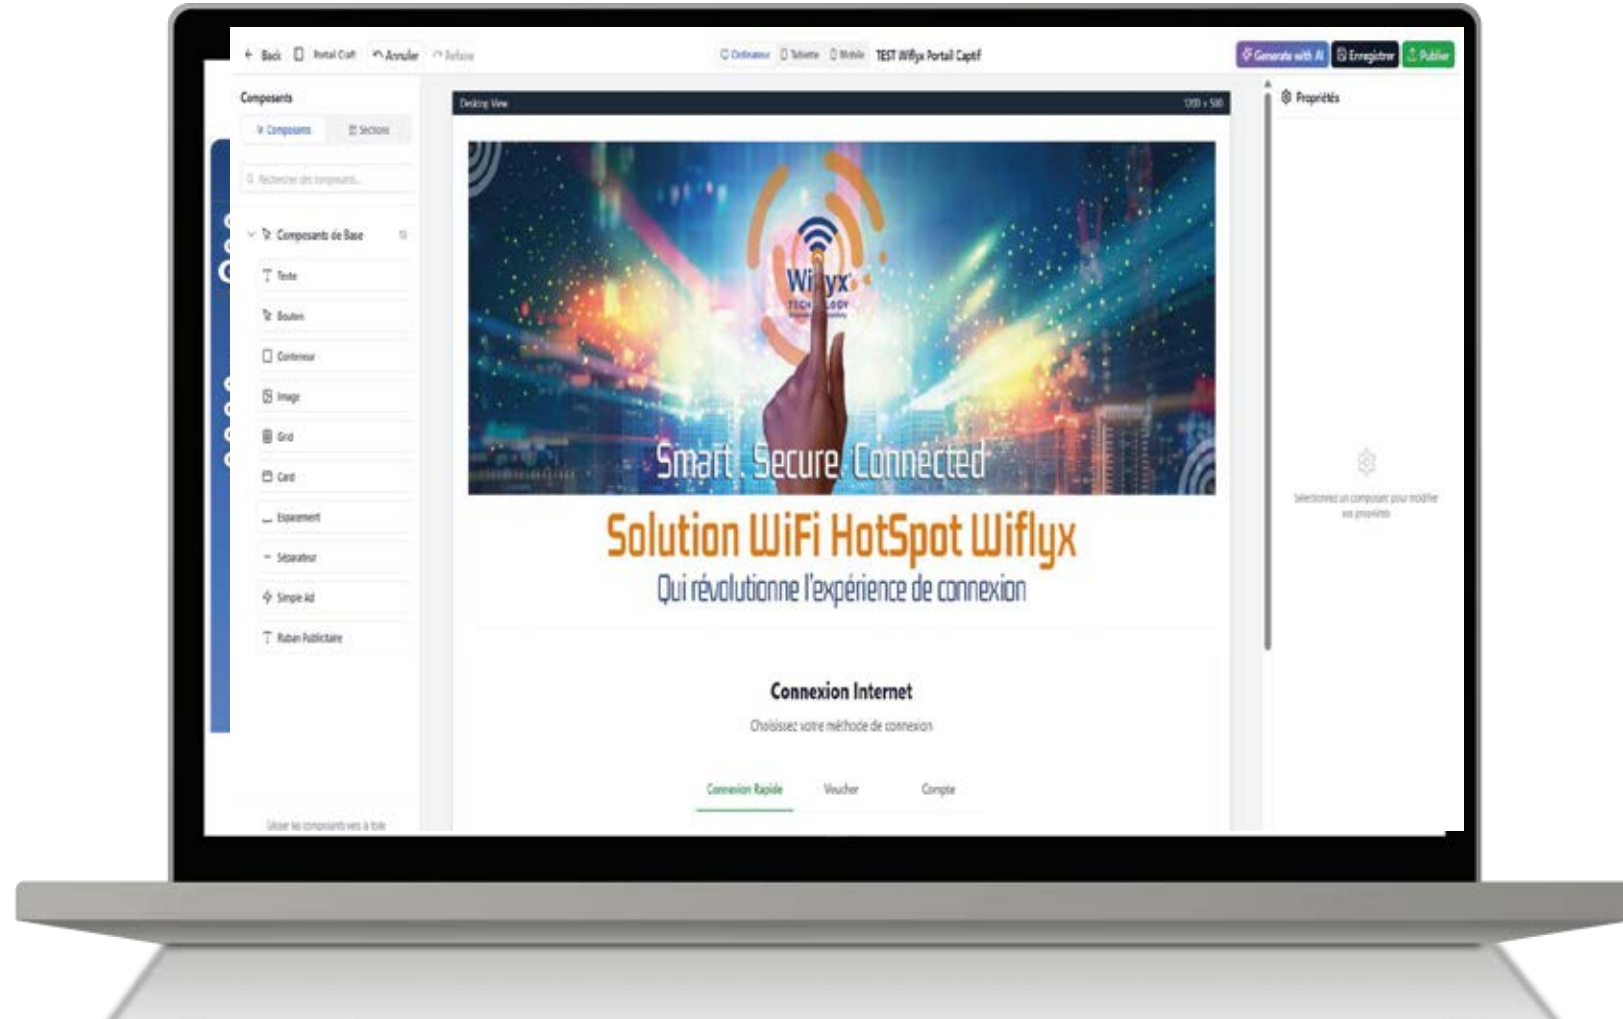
← Back Portal Craft ↶ Annuler ↷ Refaire

Ordinateur Tablette Mobile TEST Wiflyx Portail Captif

Generate with AI Enregistrer Publier

Composants

Composants Sections

Rechercher des composants...

Composants de Base

Texte

Bouton

Conteneur

Image

Grid

Card

Espacement

Séparateur

Simple Ad

Ruban Publicitaire

Glisser les composants vers la toile

Desktop View 1200 × 500

Wiflyx TECHNOLOGY

Smart. Secure. Connected

Solution WiFi HotSpot Wiflyx

Qui révolutionne l'expérience de connexion

Connexion Internet

Choisissez votre méthode de connexion

Connexion Rapide Voucher Compte

Propriétés

Sélectionnez un composant pour modifier ses propriétés